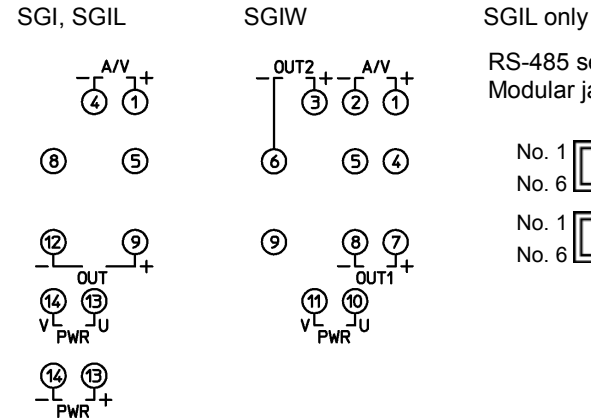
SGI, SGIL

SGIW

SGIL only

A/V
$-$ $+$
④ ①

⑧ ⑤

⑫ ⑨
$-$ OUT $+$

⑭ ⑬
V PWR U

⑭ ⑬
$-$ PWR $+$

OUT2 A/V
$-$ $+$ $-$ $+$
③ ② ①

⑥ ⑤ ④

⑨ ⑧ ⑦
$-$ OUT1 $+$

⑪ ⑩
V PWR U

RS-485 se
Modular ja

No. 1
No. 6

No. 1
No. 6